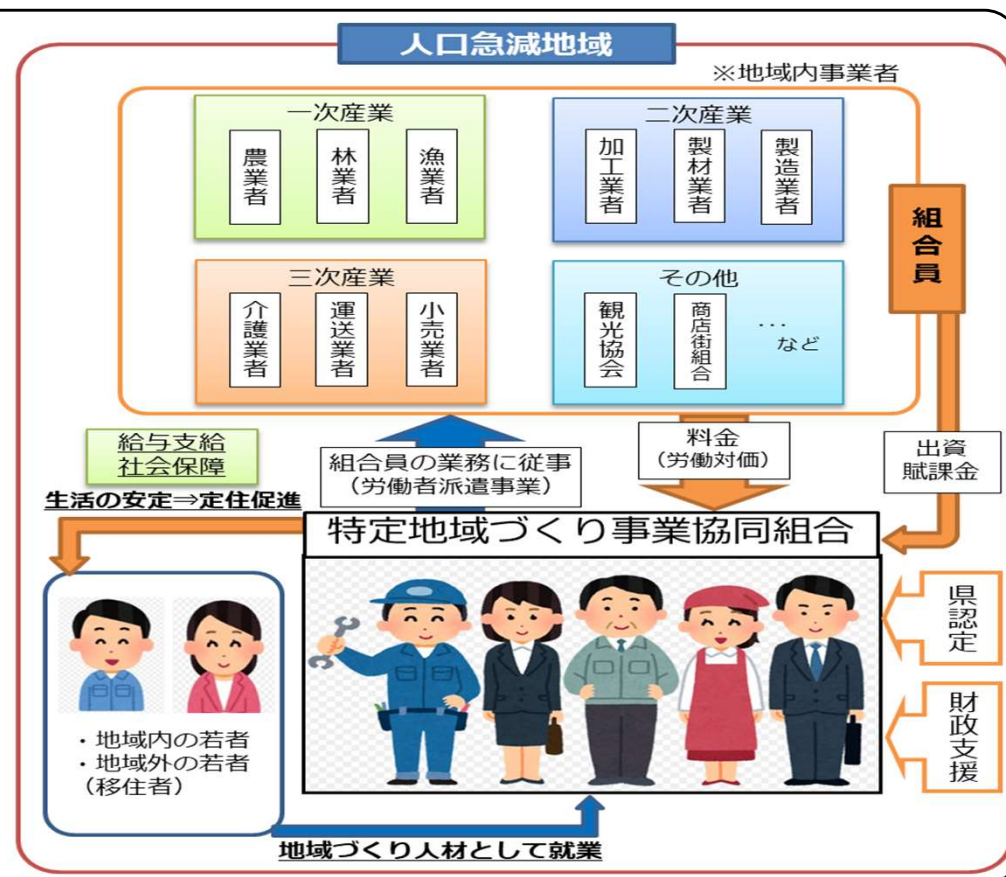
人口急減地域

※地域内事業者

一次産業
農業者
林業者
漁業者

二次産業
加工業者
製材業者
製造業者

三次産業
介護業者
運送業者
小売業者

その他
観光協会
商店街組合
・・・
など

組合員

給与支給
社会保障

生活の安定⇒定住促進

組合員の業務に従事
（労働者派遣事業）

料金
（労働対価）

出資
賦課金

特定地域づくり事業協同組合

県認定

財政支援

・地域内の若者
・地域外の若者
（移住者）

地域づくり人材として就業